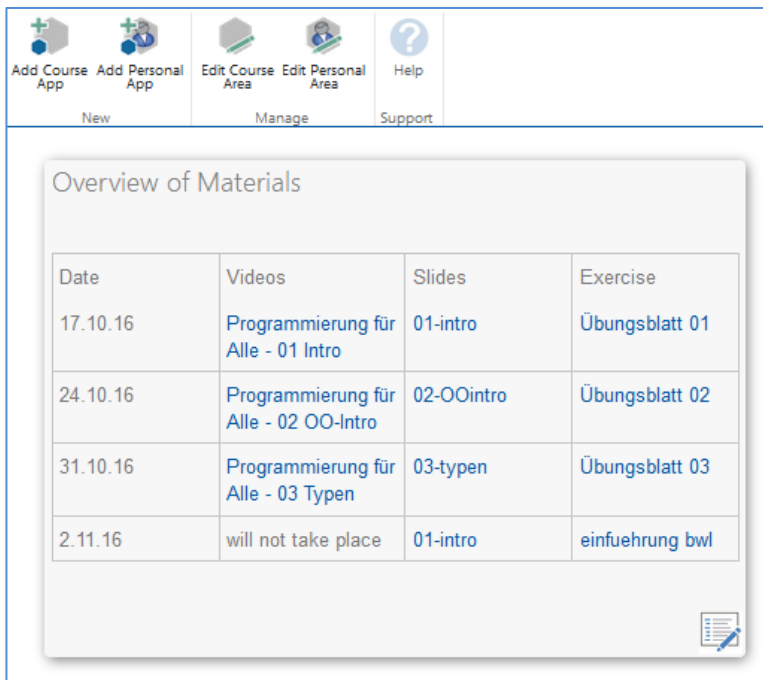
Add Course App
Add Personal App
Edit Course Area
Edit Personal Area
Help
New
Manage
Support

Overview of Materials

| Date | Videos | Slides | Exercise |
|---|---|---|---|
| 17.10.16 | Programmierung für Alle - 01 Intro | 01-intro | Übungsblatt 01 |
| 24.10.16 | Programmierung für Alle - 02 OO-Intro | 02-OOintro | Übungsblatt 02 |
| 31.10.16 | Programmierung für Alle - 03 Typen | 03-typen | Übungsblatt 03 |
| 2.11.16 | will not take place | 01-intro | einfuehrung bwl |